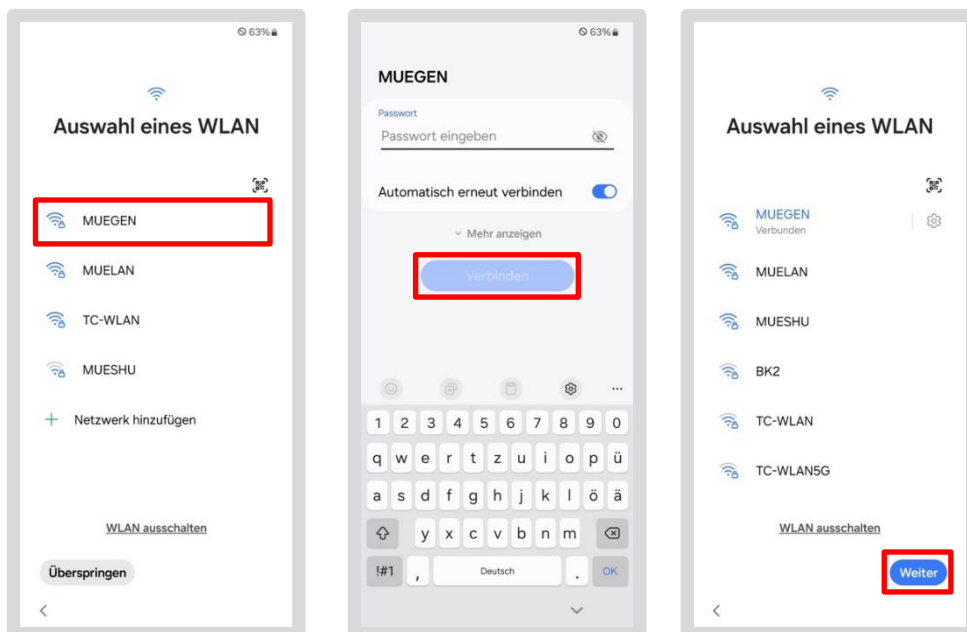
63%

Auswahl eines WLAN

MUEGEN

MUELAN

TC-WLAN

MUESHU

Netzwerk hinzufügen

WLAN ausschalten

Überspringen

63%

MUEGEN

Passwort

Passwort eingeben

Automatisch erneut verbinden

Mehr anzeigen

Verbinden

1 2 3 4 5 6 7 8 9 0

q w e r t z u i o p ü

a s d f g h j k l ö ä

y x c v b n m

!#1 , Deutsch . OK

Auswahl eines WLAN

MUEGEN
Verbunden

MUELAN

MUESHU

BK2

TC-WLAN

TC-WLAN5G

WLAN ausschalten

Weiter